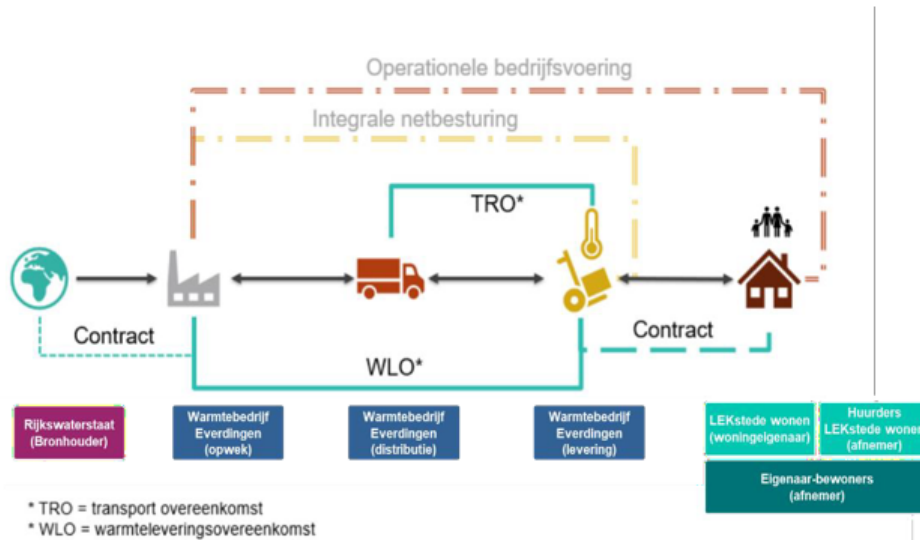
Operationele bedrijfsvoering

Integrale netbesturing

TRO*

Contract

Contract

WLO*

Rijkswaterstaat (Bronhouder)

Warmtebedrijf Everdingen (opwek)

Warmtebedrijf Everdingen (distributie)

Warmtebedrijf Everdingen (levering)

LEKstede wonen (woningeigenaar)

Huurders LEKstede wonen (afnemer)

Eigenaar-bewoners (afnemer)

* TRO = transport overeenkomst
* WLO = warmteleveringsovereenkomst